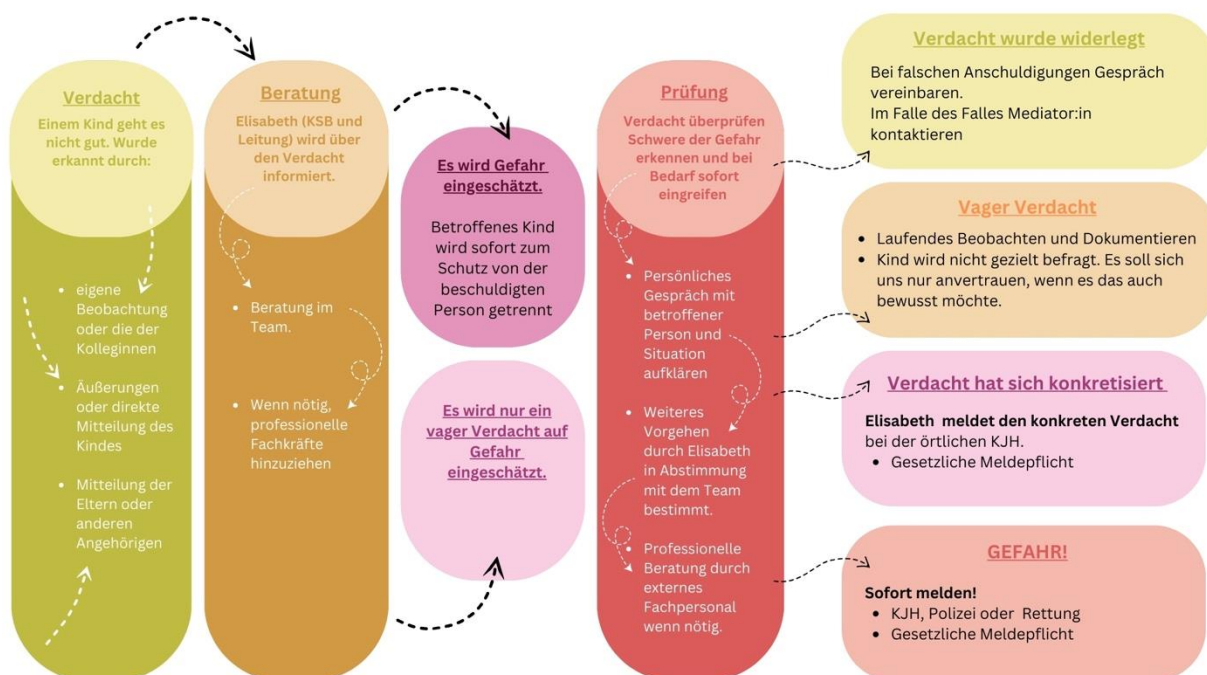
Verdacht

Einem Kind geht es nicht gut. Wurde erkannt durch:

- eigene Beobachtung oder die der Kolleginnen
- Äußerungen oder direkte Mitteilung des Kindes
- Mitteilung der Eltern oder anderen Angehörigen

Beratung

Elisabeth (KSB und Leitung) wird über den Verdacht informiert.

- Beratung im Team.
- Wenn nötig, professionelle Fachkräfte hinzuziehen

Es wird Gefahr eingeschätzt.

Betroffenes Kind wird sofort zum Schutz von der beschuldigten Person getrennt

Es wird nur ein vager Verdacht auf Gefahr eingeschätzt.

Prüfung

Verdacht überprüfen Schwere der Gefahr erkennen und bei Bedarf sofort eingreifen

- Persönliches Gespräch mit betroffener Person und Situation aufklären
- Weiteres Vorgehen durch Elisabeth in Abstimmung mit dem Team bestimmt.
- Professionelle Beratung durch externes Fachpersonal wenn nötig.

Verdacht wurde widerlegt

Bei falschen Anschuldigungen Gespräch vereinbaren.
Im Falle des Falles Mediator:in kontaktieren

Vager Verdacht

- Laufendes Beobachten und Dokumentieren
- Kind wird nicht gezielt befragt. Es soll sich uns nur anvertrauen, wenn es das auch bewusst möchte.

Verdacht hat sich konkretisiert

Elisabeth meldet den konkreten Verdacht bei der örtlichen KJH.
- Gesetzliche Meldepflicht

GEFAHR!

Sofort melden!
- KJH, Polizei oder Rettung
- Gesetzliche Meldepflicht